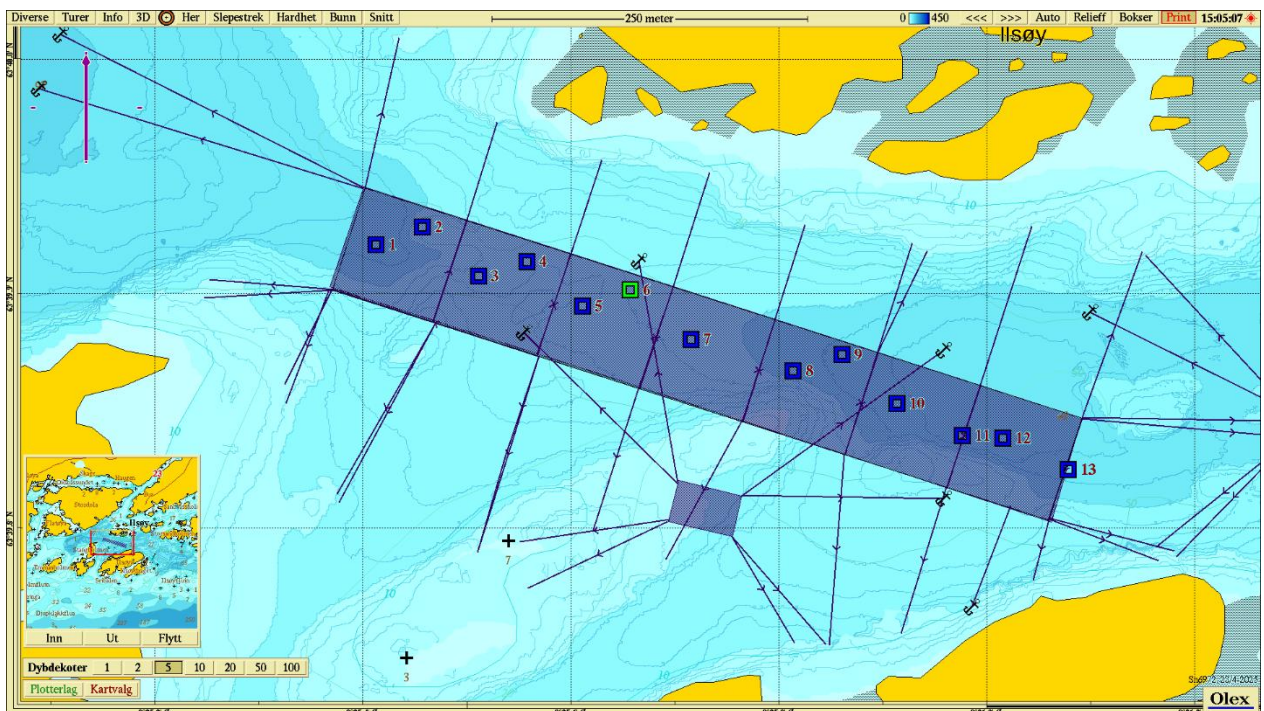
Diverse Turer Info 3D Her Slepestrek Hardhet Bunn Snitt

250 meter

0 450 <<< >>> Auto Relieff Bokser Print 15:05:07

Ilsøy

10

1 2 3 4 5 6 7 8 9 10 11 12 13

10

10

7

3

Ilsøy

Inn Ut Flytt

Dybdekoter 1 2 5 10 20 50 100

Plotterlag Kartvalg

Olex